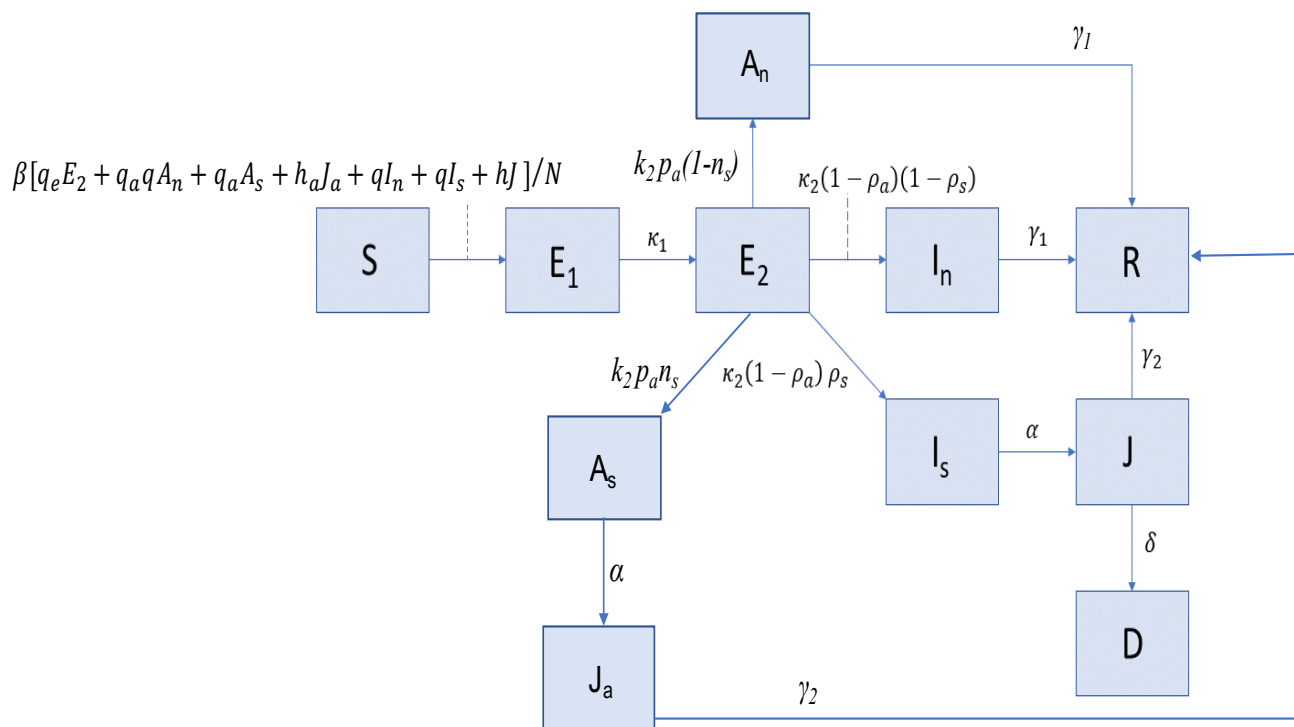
$A_n$

$\gamma_1$

$\beta[q_eE_2 + q_aqA_n + q_aA_s + h_aJ_a + qI_n + qI_s + hJ]/N$

$k_2p_a(1-n_s)$

$\kappa_2(1-\rho_a)(1-\rho_s)$

S

$\kappa_1$

$E_1$

$E_2$

$I_n$

$\gamma_1$

R

$k_2p_an_s$

$\kappa_2(1-\rho_a)\rho_s$

$\gamma_2$

$A_s$

$I_s$

$\alpha$

J

$\alpha$

$\delta$

D

$J_a$

$\gamma_2$